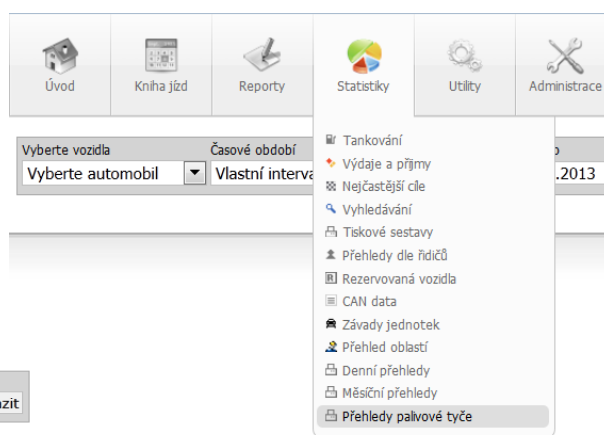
Úvod
Kniha jízd
Reporty
Statistiky
Utility
Administrace

Vyberte vozidla
Vyberte automobil
Časové období
Vlastní interva
o
.2013

Tankování
Výdaje a příjmy
Nejčastější cíle
Vyhledávání
Tiskové sestavy
Přehledy dle řidičů
Rezervovaná vozidla
CAN data
Závady jednotek
Přehled oblastí
Denní přehledy
Měsíční přehledy
Přehledy palivové tyče

zit